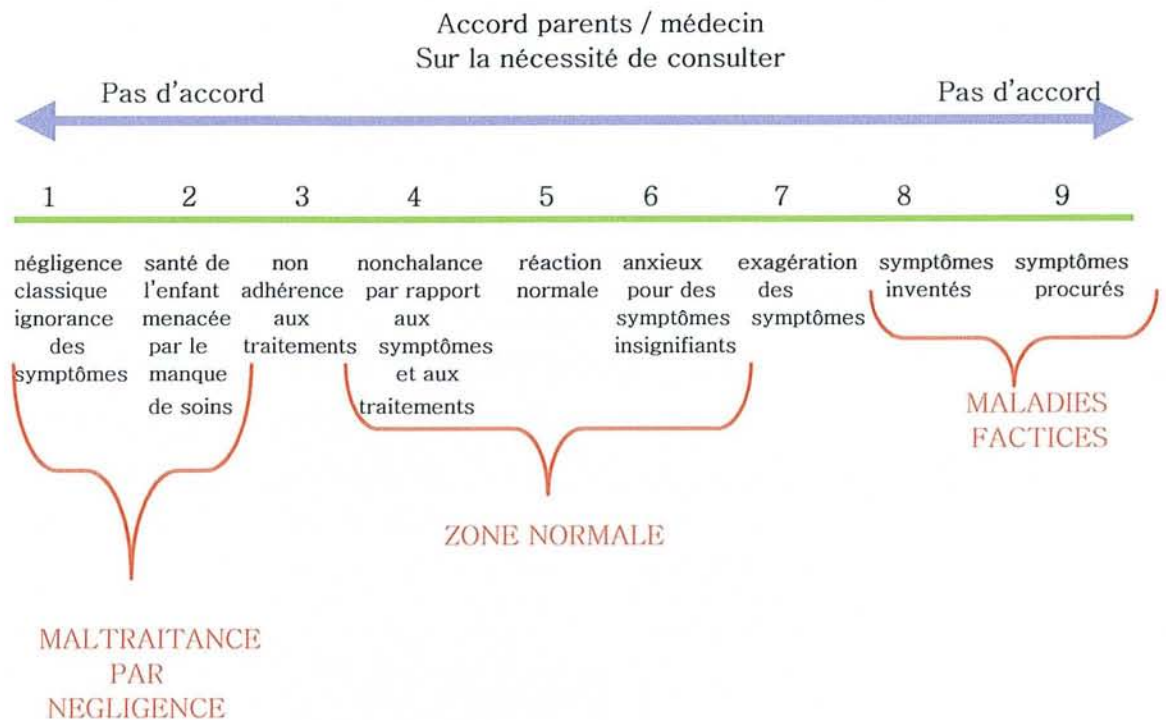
Accord parents / médecin
Sur la nécessité de consulter

Pas d'accord

Pas d'accord

1

2

3

4

5

6

7

8

9

négligence classique ignorance des symptômes

santé de l'enfant menacée par le manque de soins

non adhérence aux traitements

nonchalance par rapport aux symptômes et aux traitements

réaction normale

anxieux pour des symptômes insignifiants

exagération des symptômes

symptômes inventés

symptômes procurés

MALADIES FACTICES

ZONE NORMALE

MALTRAITANCE PAR NEGLIGENCE